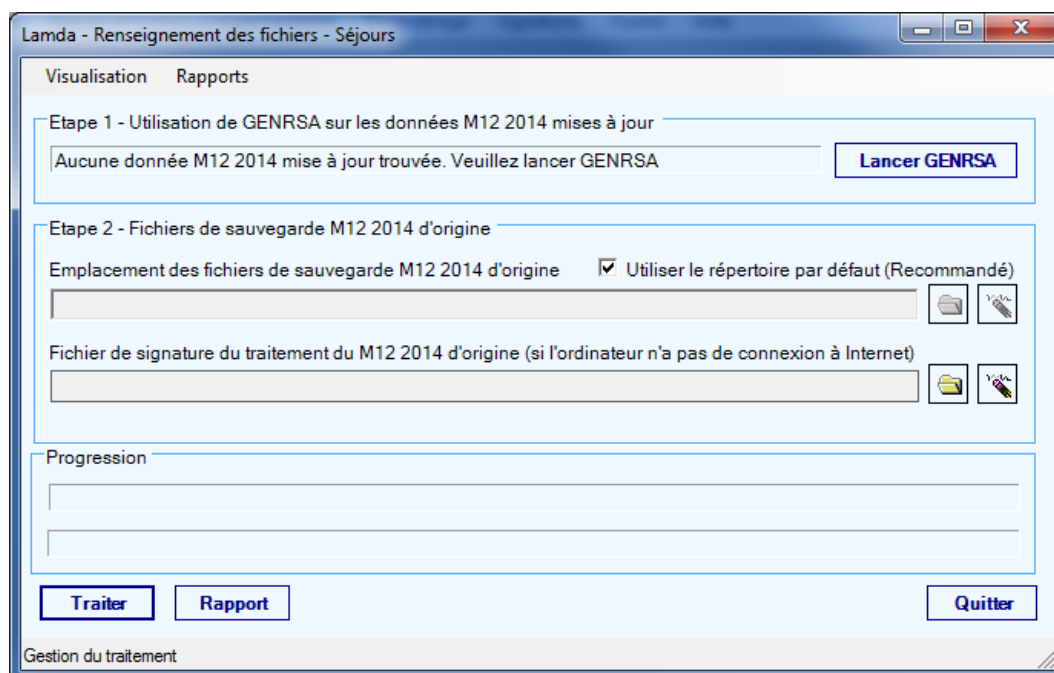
Lamda - Renseignement des fichiers - Séjours

Visualisation Rapports

Etape 1 - Utilisation de GENRSA sur les données M12 2014 mises à jour

Aucune donnée M12 2014 mise à jour trouvée. Veuillez lancer GENRSA

Lancer GENRSA

Etape 2 - Fichiers de sauvegarde M12 2014 d'origine

Emplacement des fichiers de sauvegarde M12 2014 d'origine

☑ Utiliser le répertoire par défaut (Recommandé)

Fichier de signature du traitement du M12 2014 d'origine (si l'ordinateur n'a pas de connexion à Internet)

Progression

Traiter

Rapport

Quitter

Gestion du traitement